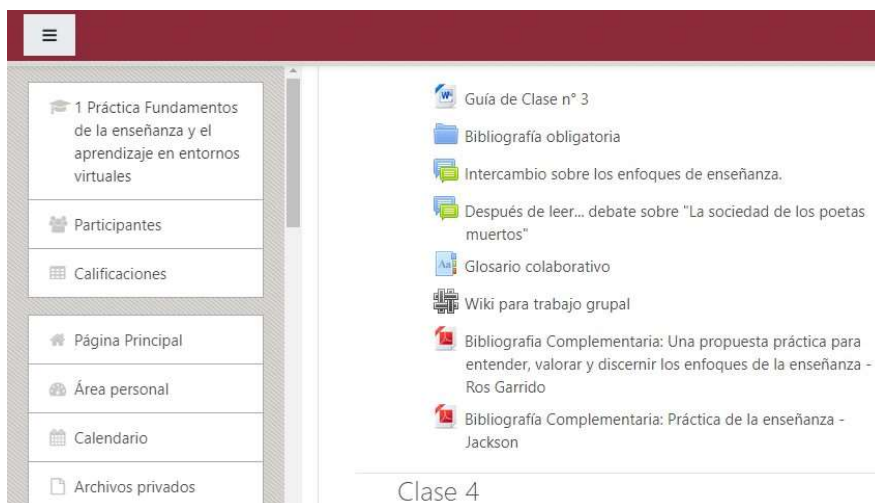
1 Práctica Fundamentos de la enseñanza y el aprendizaje en entornos virtuales

Participantes

Calificaciones

Página Principal

Área personal

Calendario

Archivos privados

Guía de Clase n° 3

Bibliografía obligatoria

Intercambio sobre los enfoques de enseñanza.

Después de leer... debate sobre "La sociedad de los poetas muertos"

Glosario colaborativo

Wiki para trabajo grupal

Bibliografía Complementaria: Una propuesta práctica para entender, valorar y discernir los enfoques de la enseñanza - Ros Garrido

Bibliografía Complementaria: Práctica de la enseñanza - Jackson

Clase 4